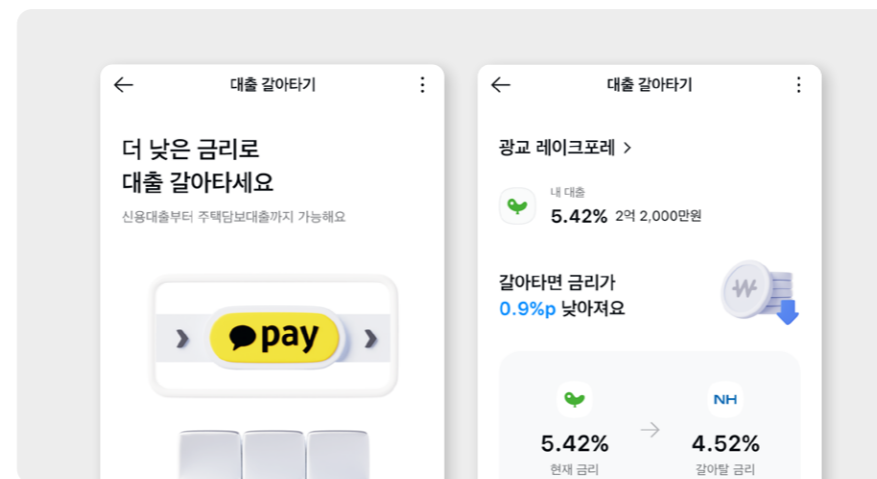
←  대출 갈아타기  ⋮

더 낮은 금리로
대출 갈아타세요

신용대출부터 주택담보대출까지 가능해요

pay

←  대출 갈아타기  ⋮

광교 레이크포레 >

내 대출
5.42% 2억 2,000만원

갈아타면 금리가
0.9%p 낮아져요

5.42%
현재 금리

NH
4.52%
갈아탈 금리